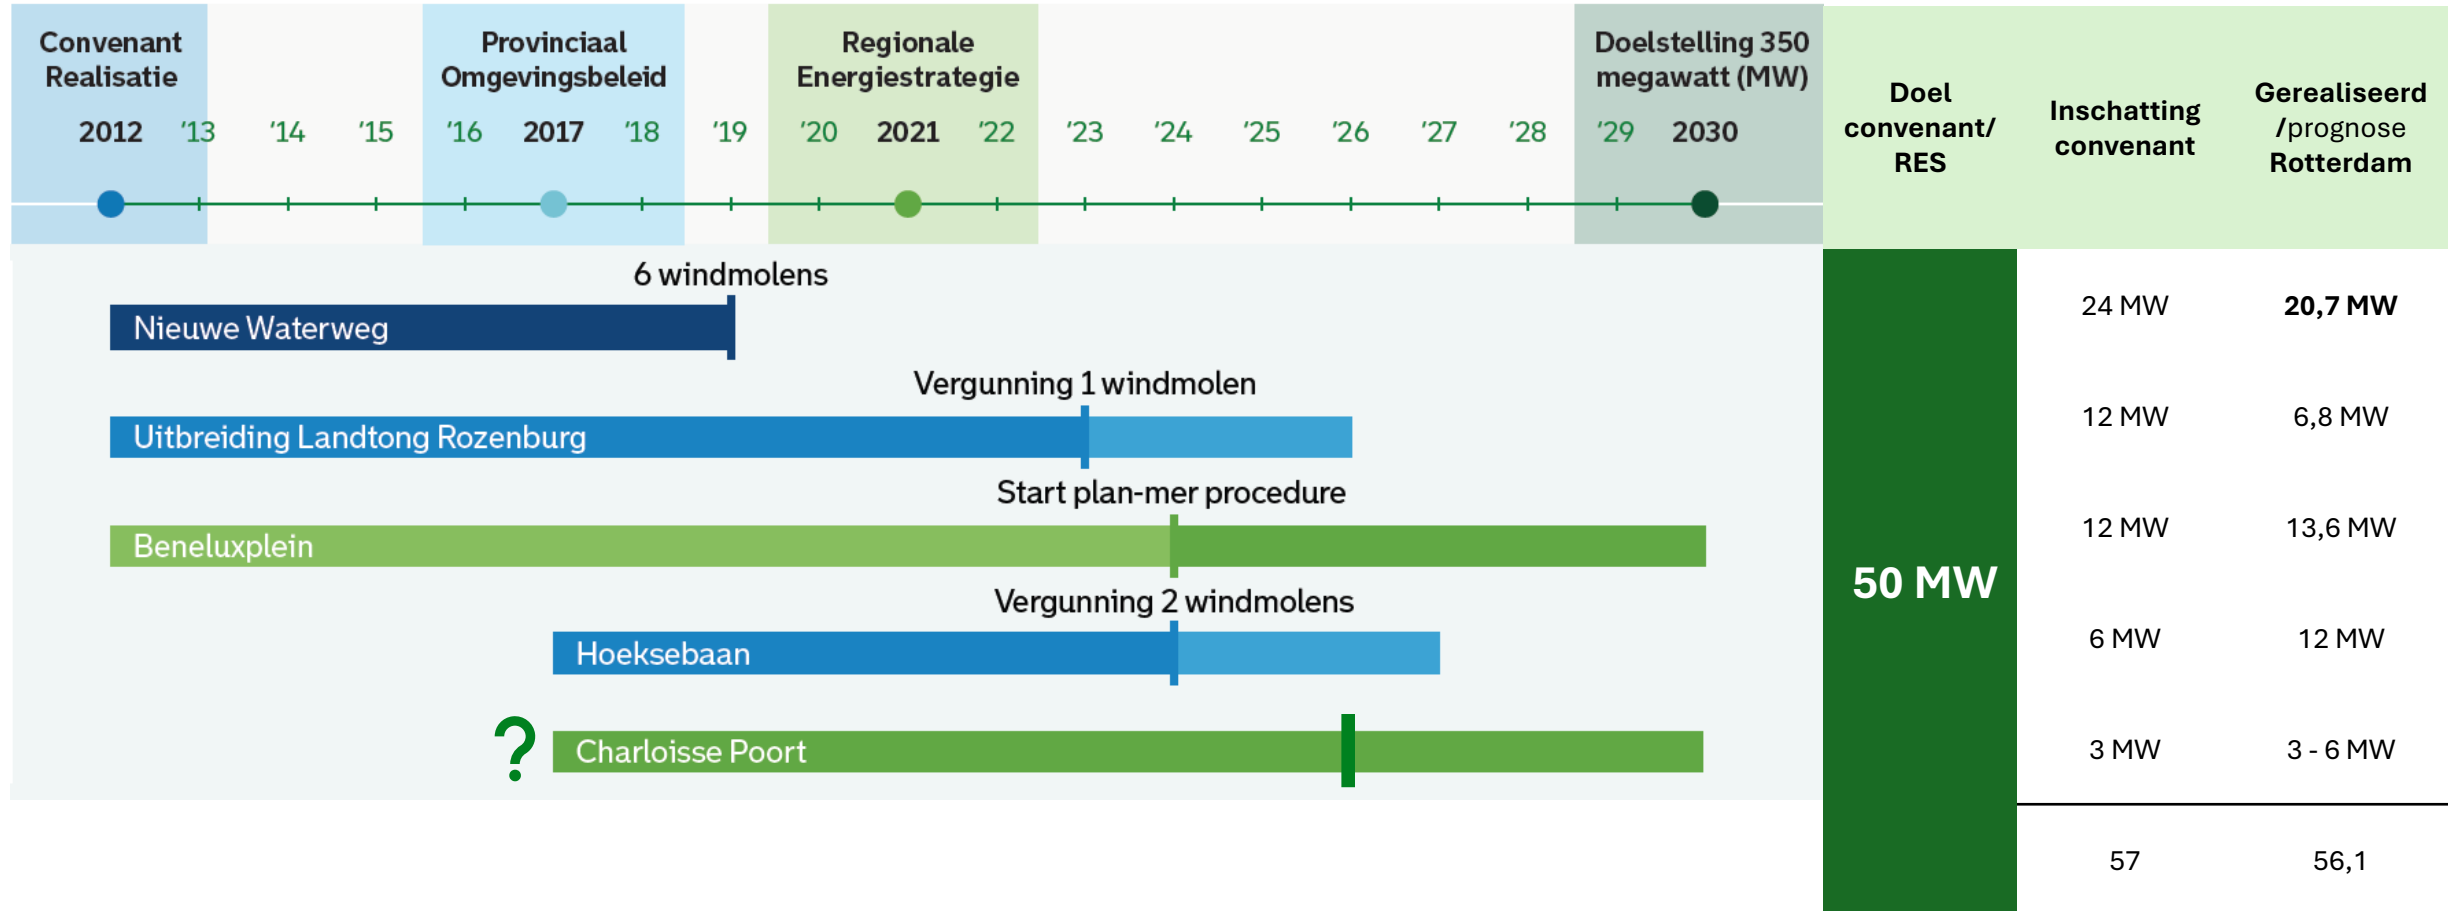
Convenant Realisatie

Provinciaal Omgevingsbeleid

Regionale Energiestrategie

Doelstelling 350 megawatt (MW)

2012 '13 '14 '15 '16 2017 '18 '19 '20 2021 '22 '23 '24 '25 '26 '27 '28 '29 2030

6 windmolens
Nieuwe Waterweg

Vergunning 1 windmolen
Uitbreiding Landtong Rozenburg

Start plan-mer procedure
Beneluxplein

Vergunning 2 windmolens
Hoeksebaan

?
Charloisse Poort

| Doel convenant/ RES | Inschatting convenant | Gerealiseerd /prognose Rotterdam |
|---|---|---|
| 50 MW | 24 MW | 20,7 MW |
| | 12 MW | 6,8 MW |
| | 12 MW | 13,6 MW |
| | 6 MW | 12 MW |
| | 3 MW | 3 - 6 MW |
| | 57 | 56,1 |